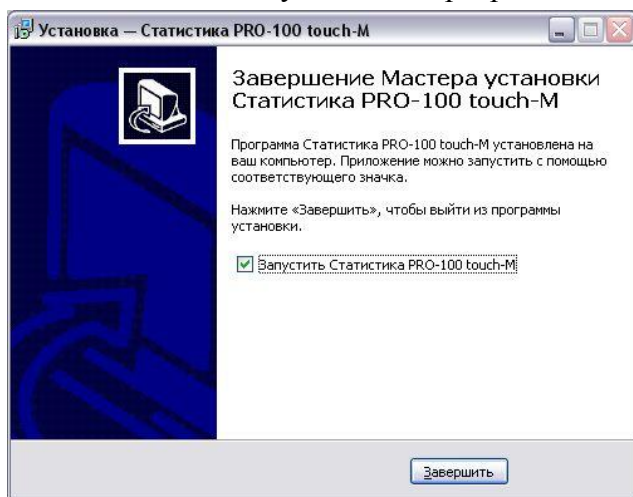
Установка — Статистика PRO-100 touch-M

Завершение Мастера установки Статистика PRO-100 touch-M

Программа Статистика PRO-100 touch-M установлена на ваш компьютер. Приложение можно запустить с помощью соответствующего значка.

Нажмите «Завершить», чтобы выйти из программы установки.

Запустить Статистика PRO-100 touch-M

Завершить